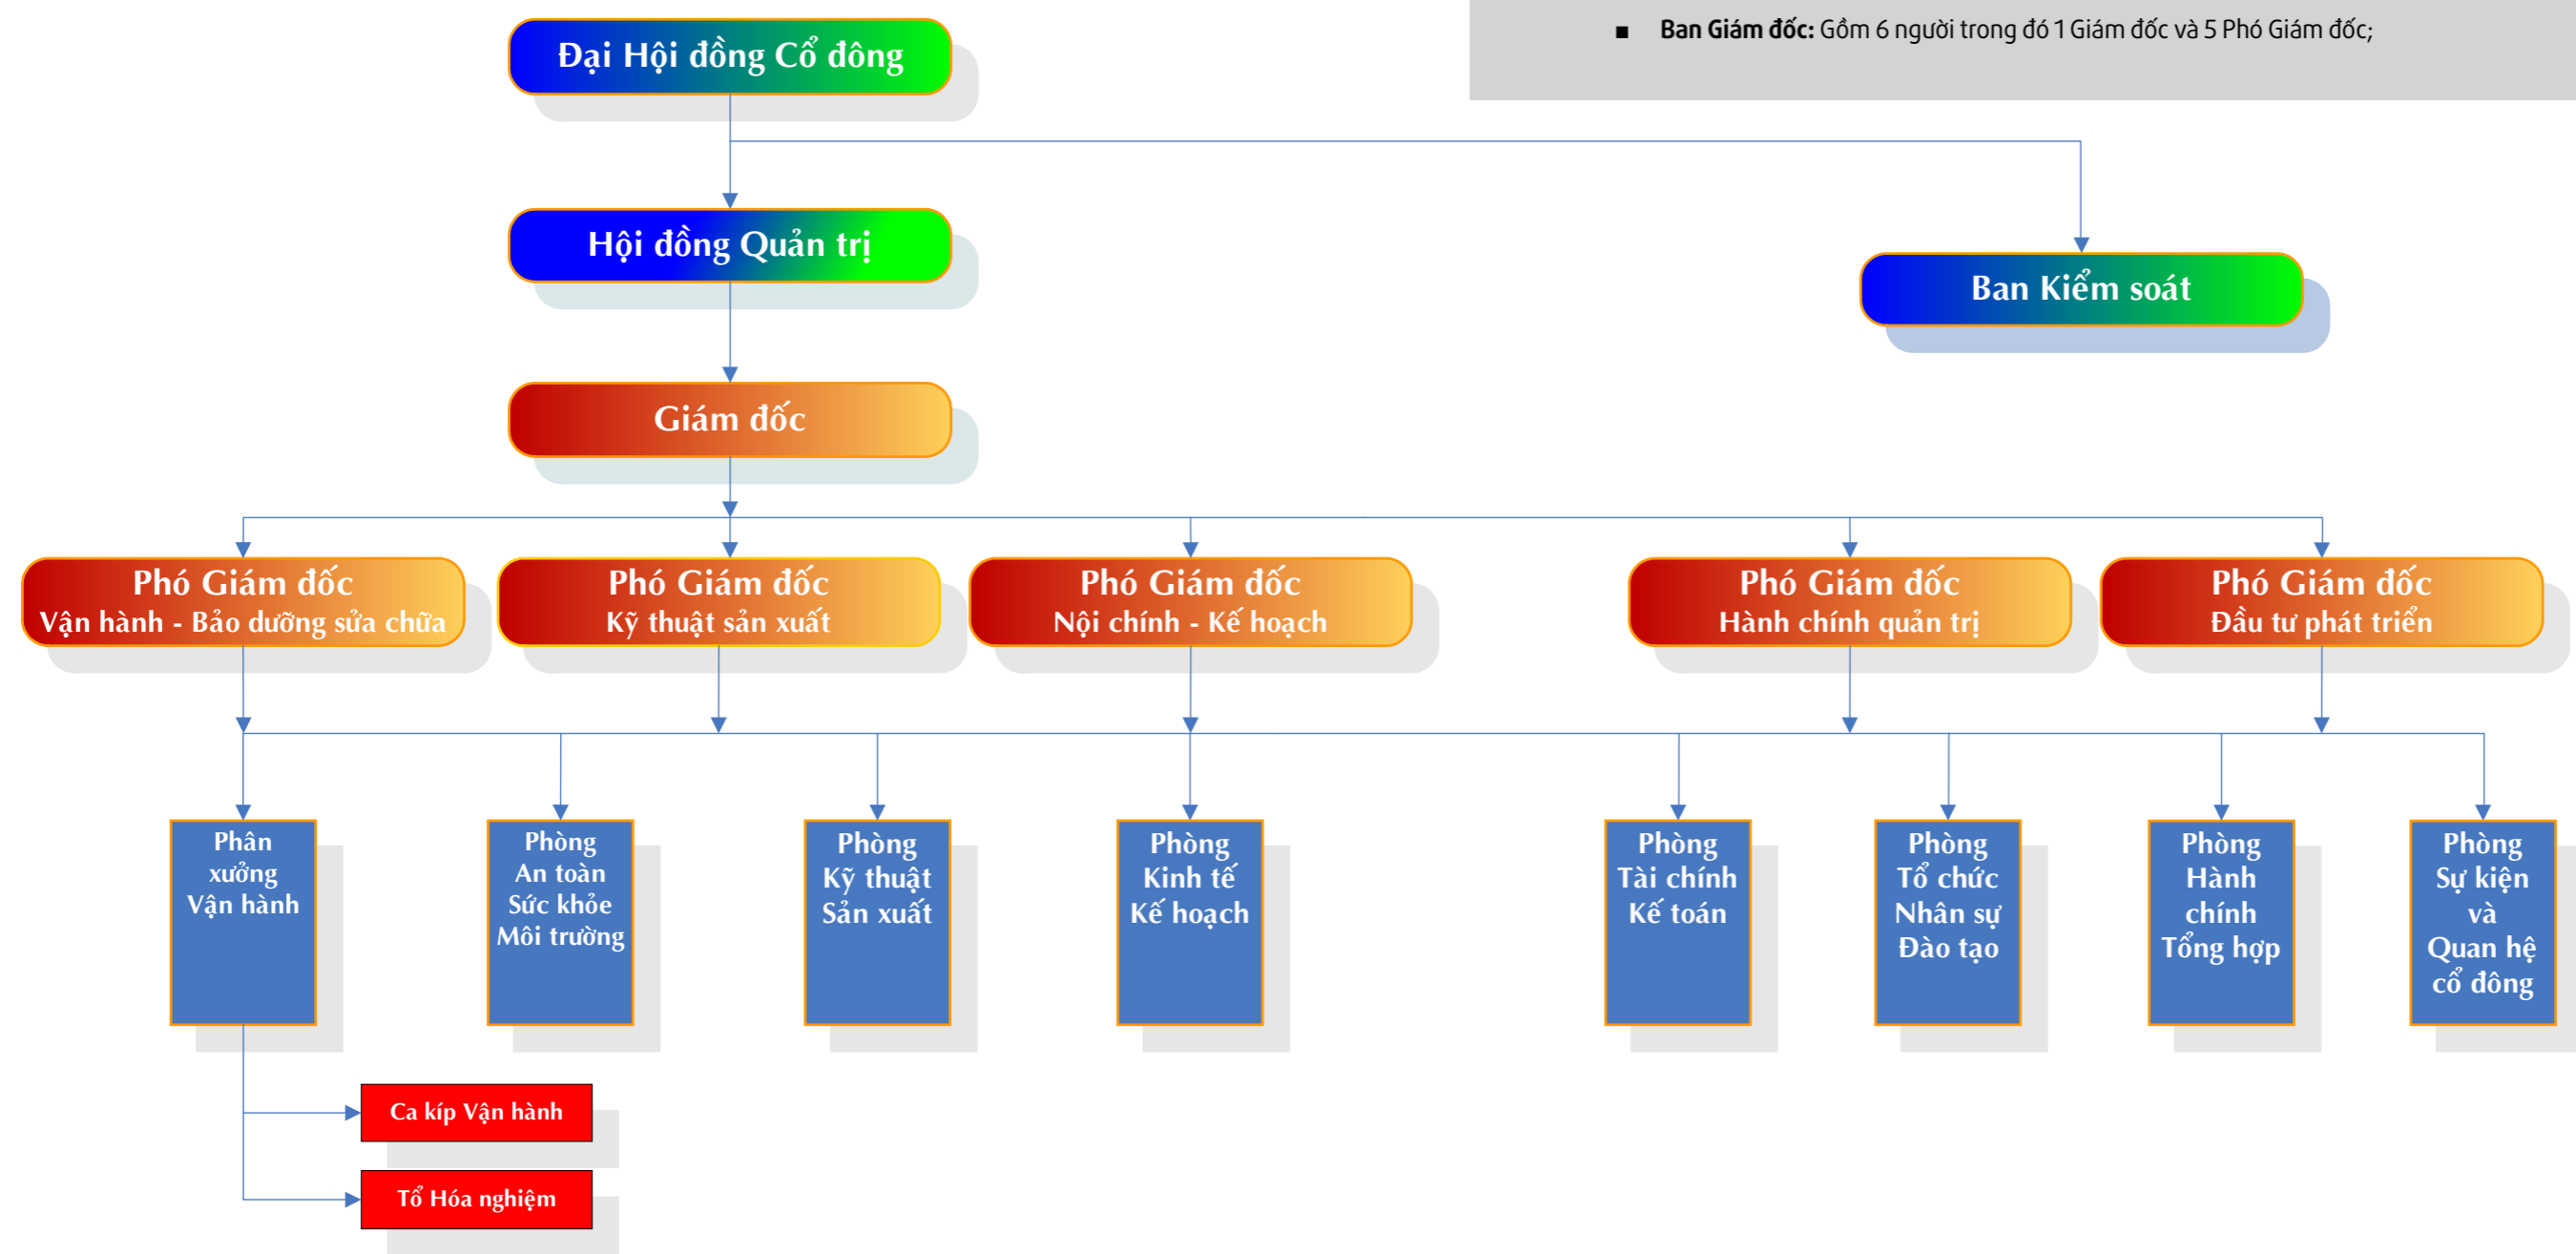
■ **Ban Giám đốc:** Gồm 6 người trong đó 1 Giám đốc và 5 Phó Giám đốc;

Đại Hội đồng Cổ đông

Hội đồng Quản trị

Ban Kiểm soát

Giám đốc

Phó Giám đốc
Vận hành - Bảo dưỡng sửa chữa

Phó Giám đốc
Kỹ thuật sản xuất

Phó Giám đốc
Nội chính - Kế hoạch

Phó Giám đốc
Hành chính quản trị

Phó Giám đốc
Đầu tư phát triển

Phân xưởng Vận hành

Phòng An toàn Sức khỏe Môi trường

Phòng Kỹ thuật Sản xuất

Phòng Kinh tế Kế hoạch

Phòng Tài chính Kế toán

Phòng Tổ chức Nhân sự Đào tạo

Phòng Hành chính Tổng hợp

Phòng Sự kiện và Quan hệ cổ đông

Ca kíp Vận hành

Tổ Hóa nghiệm